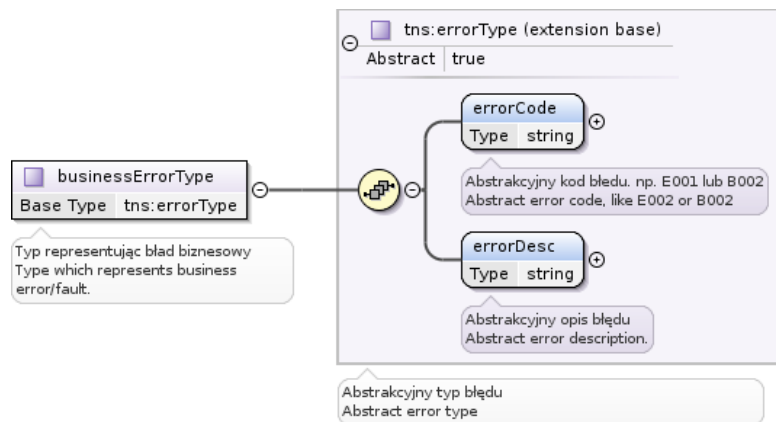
tns:errorType (extension base)

| Abstract | true |
|---|---|

errorCode

| Type | string |
|---|---|

Abstrakcyjny kod błedu. np. E001 lub B002
Abstract error code, like E002 or B002

errorDesc

| Type | string |
|---|---|

Abstrakcyjny opis błędu
Abstract error description.

businessErrorType

| Base Type | tns:errorType |
|---|---|

Typ representując bład biznesowy
Type which represents business error/fault.

Abstrakcyjny typ błędu
Abstract error type